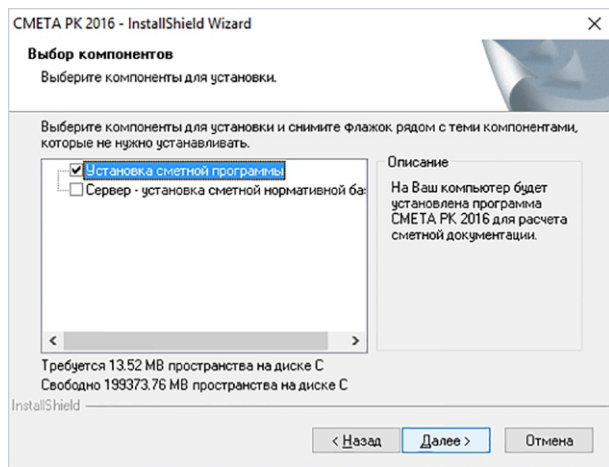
СМЕТА РК 2016 - InstallShield Wizard
×

Выбор компонентов
Выберите компоненты для установки.

Выберите компоненты для установки и снимите флажок рядом с теми компонентами, которые не нужно устанавливать.

☑ Установка сметной программы
☐ Сервер - установка сметной нормативной ба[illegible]

Описание
На Ваш компьютер будет установлена программа СМЕТА РК 2016 для расчета сметной документации.

<
>

Требуется 13.52 MB пространства на диске C
Свободно 199373.76 MB пространства на диске C

InstallShield

< Назад
Далее >
Отмена